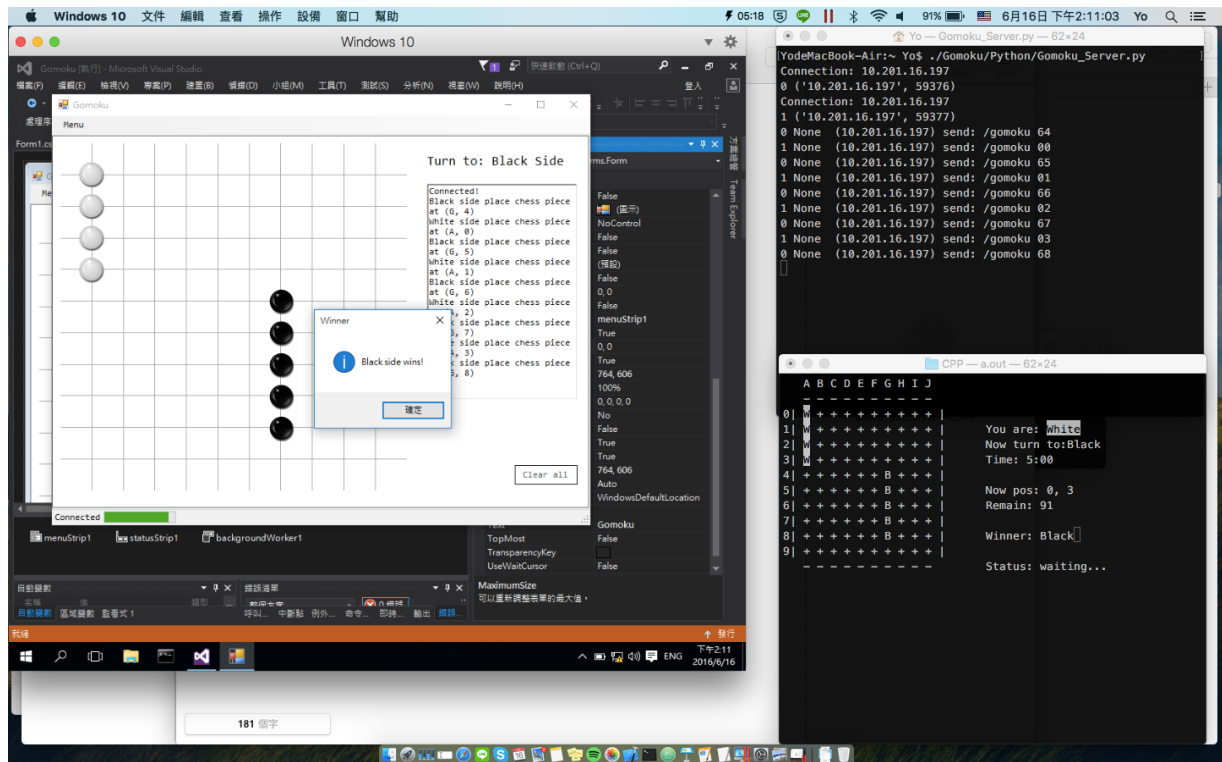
Windows 10 文件 編輯 查看 操作 設備 窗口 幫助
05:18 91% 6月16日 下午2:11:03 Yo

Windows 10

Gomoku (執行) - Microsoft Visual Studio
快速啟動 (Ctrl+Q)
檔案(F) 編輯(E) 檢視(V) 專案(P) 建置(B) 偵錯(D) 小組(M) 工具(T) 測試(S) 分析(N) 視窗(W) 說明(H)
登入

Gomoku
Menu

Turn to: Black Side

Connected!
Black side place chess piece at (G, 4)
White side place chess piece at (A, 0)
Black side place chess piece at (G, 5)
White side place chess piece at (A, 1)
Black side place chess piece at (G, 6)
White side place chess piece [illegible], 2)
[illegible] side place chess piece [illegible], 7)
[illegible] side place chess piece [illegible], 3)
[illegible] side place chess piece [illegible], 8)

Winner
Black side wins!
確定

Clear all

Connected

False
(無)
NoControl
False
False
(預設)
False
0, 0
False
menuStrip1
True
0, 0
True
764, 606
100%
0, 0, 0, 0
No
False
True
True
764, 606
Auto
WindowsDefaultLocation

Text Gomoku
TopMost False
TransparencyKey
UseWaitCursor False

MaximumSize
可以重新調整表單的最大值。

menuStrip1 statusStrip1 backgroundWorker1

自動變數
區域變數 監看式 1
錯誤清單
呼叫... 中斷點 例外... 命令... 即時... 輸出 錯誤...

就緒
發行

ENG 下午2:11 2016/6/16

181 個字

Yo — Gomoku_Server.py — 62×24
YodeMacBook-Air:~ Yo$ ./Gomoku/Python/Gomoku_Server.py
Connection: 10.201.16.197
0 ('10.201.16.197', 59376)
Connection: 10.201.16.197
1 ('10.201.16.197', 59377)
0 None (10.201.16.197) send: /gomoku 64
1 None (10.201.16.197) send: /gomoku 00
0 None (10.201.16.197) send: /gomoku 65
1 None (10.201.16.197) send: /gomoku 01
0 None (10.201.16.197) send: /gomoku 66
1 None (10.201.16.197) send: /gomoku 02
0 None (10.201.16.197) send: /gomoku 67
1 None (10.201.16.197) send: /gomoku 03
0 None (10.201.16.197) send: /gomoku 68

CPP — a.out — 62×24
A B C D E F G H I J
0| W + + + + + + + + + |
1| W + + + + + + + + + |
2| W + + + + + + + + + |
3| W + + + + + + + + + |
4| + + + + + + B + + + |
5| + + + + + + B + + + |
6| + + + + + + B + + + |
7| + + + + + + B + + + |
8| + + + + + + B + + + |
9| + + + + + + + + + + |

You are: White
Now turn to:Black
Time: 5:00

Now pos: 0, 3
Remain: 91

Winner: Black

Status: waiting...